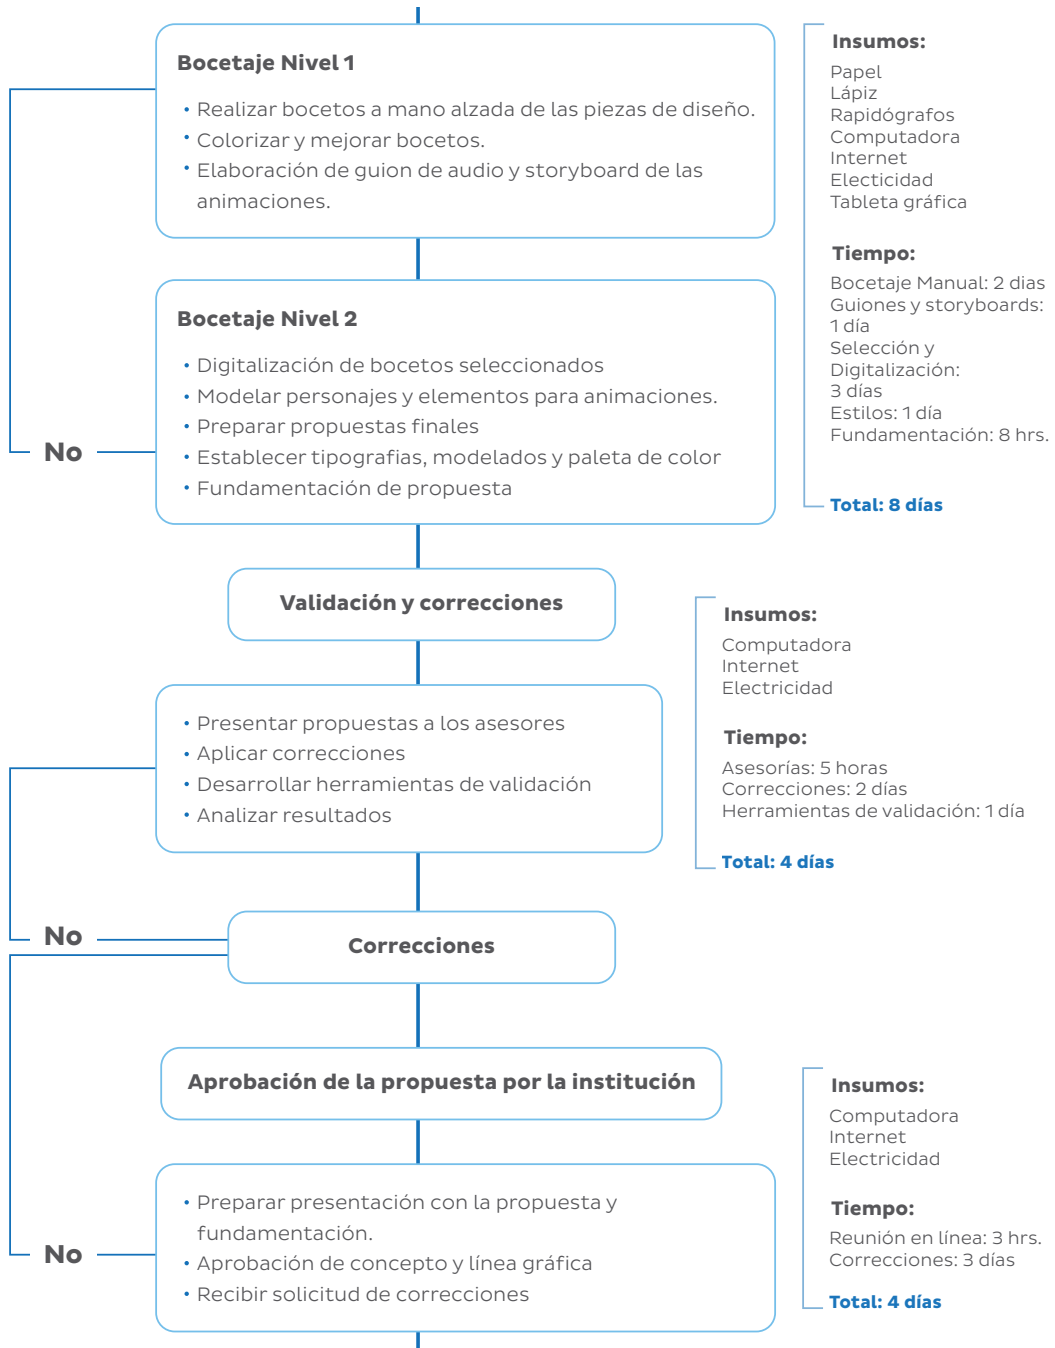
Bocetaje Nivel 1

• Realizar bocetos a mano alzada de las piezas de diseño.
• Colorizar y mejorar bocetos.
• Elaboración de guion de audio y storyboard de las animaciones.

Insumos:
Papel
Lápiz
Rapidógrafos
Computadora
Internet
Electicidad
Tableta gráfica

Tiempo:
Bocetaje Manual: 2 dias
Guiones y storyboards: 1 día
Selección y Digitalización: 3 días
Estilos: 1 día
Fundamentación: 8 hrs.

Total: 8 días

Bocetaje Nivel 2

• Digitalización de bocetos seleccionados
• Modelar personajes y elementos para animaciones.
• Preparar propuestas finales
• Establecer tipografias, modelados y paleta de color
• Fundamentación de propuesta

No

Validación y correcciones

• Presentar propuestas a los asesores
• Aplicar correcciones
• Desarrollar herramientas de validación
• Analizar resultados

Insumos:
Computadora
Internet
Electricidad

Tiempo:
Asesorías: 5 horas
Correcciones: 2 días
Herramientas de validación: 1 día

Total: 4 días

No

Correcciones

Aprobación de la propuesta por la institución

• Preparar presentación con la propuesta y fundamentación.
• Aprobación de concepto y línea gráfica
• Recibir solicitud de correcciones

Insumos:
Computadora
Internet
Electricidad

Tiempo:
Reunión en línea: 3 hrs.
Correcciones: 3 días

Total: 4 días

No